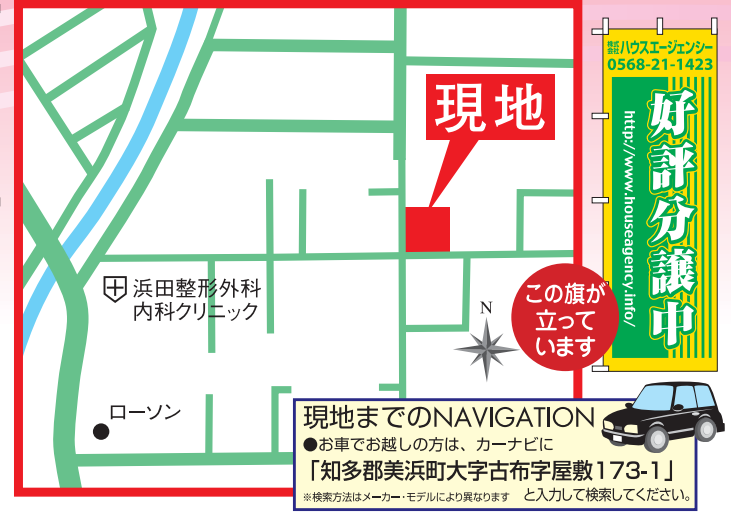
現地

浜田整形外科
内科クリニック

ローソン

N

この旗が
立って
います

株式会社ハウスエージェンシー
0568-21-1423
http://www.houseagency.info/
好評分譲中

現地までのNAVIGATION
●お車でお越しの方は、カーナビに
「知多郡美浜町大字古布字屋敷173-1」と入力して検索してください。
※検索方法はメーカー・モデルにより異なります